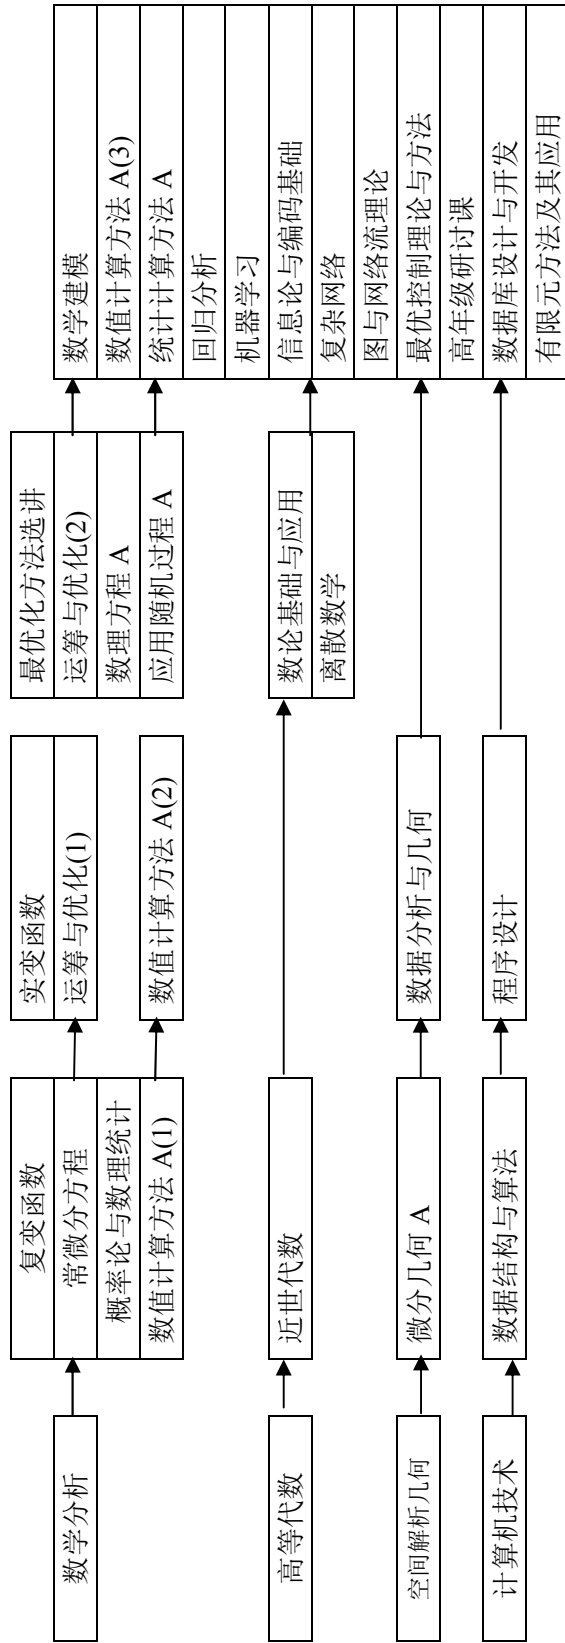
数学分析

复变函数
常微分方程
概率论与数理统计
数值计算方法 A(1)

实变函数
运筹与优化(1)
数值计算方法 A(2)

最优化方法选讲
运筹与优化(2)
数理方程 A
应用随机过程 A

数学建模
数值计算方法 A(3)
统计计算方法 A
回归分析
机器学习
信息论与编码基础
复杂网络
图与网络流理论
最优控制理论与方法
高年级研讨课
数据库设计与开发
有限元方法及其应用

高等代数

近世代数

数论基础与应用
离散数学

空间解析几何

微分几何 A

数据分析与几何

计算机技术

数据结构与算法

程序设计